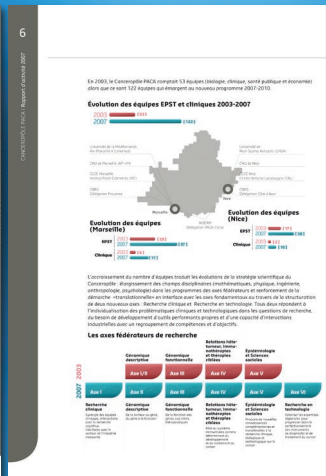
6

CANCEROPÔLE PACA | Rapport d'activité 2007

En 2003, le Canceropôle PACA comptait 53 équipes (biologie, clinique, santé publique et économie) alors que ce sont 122 équipes qui émargent au nouveau programme 2007-2010.

Évolution des équipes EPST et cliniques 2003-2007

2003 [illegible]
2007 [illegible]

Evolution des équipes (Marseille)

EPST 2003 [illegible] 2007 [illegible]
Clinique 2003 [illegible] 2007 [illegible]

Evolution des équipes (Nice)

EPST 2003 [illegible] 2007 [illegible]
Clinique 2003 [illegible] 2007 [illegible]

Marseille

Nice

L'accroissement du nombre d'équipes traduit les évolutions de la stratégie scientifique du Canceropôle : élargissement des champs disciplinaires (mathématiques, physique, ingénierie, anthropologie, psychologie) dans les programmes des axes fédérateurs et renforcement de la démarche « translationnelle » en interface avec les axes fondamentaux ou travers de la structuration de deux nouveaux axes : Recherche clinique et Recherche en technologie. Tous deux répondent à l'individualisation des problématiques cliniques et technologiques dans les questions de recherche, du besoin de développement d'outils performants propres et d'une capacité d'interactions industrielles avec un regroupement de compétences et d'objectifs.

Les axes fédérateurs de recherche

2003

Génomique descriptive
Génomique fonctionnelle
Relations hôte-tumeur, immunothérapies et thérapies ciblées
Epidémiologie et Sciences sociales

Axe I/II
Axe III
Axe IV
Axe V

2007

Axe I
Axe II
Axe III
Axe IV
Axe V
Axe VI

Recherche clinique
Génomique descriptive
Génomique fonctionnelle
Relations hôte-tumeur, immunothérapies et thérapies ciblées
Epidémiologie et Sciences sociales
Recherche en technologie